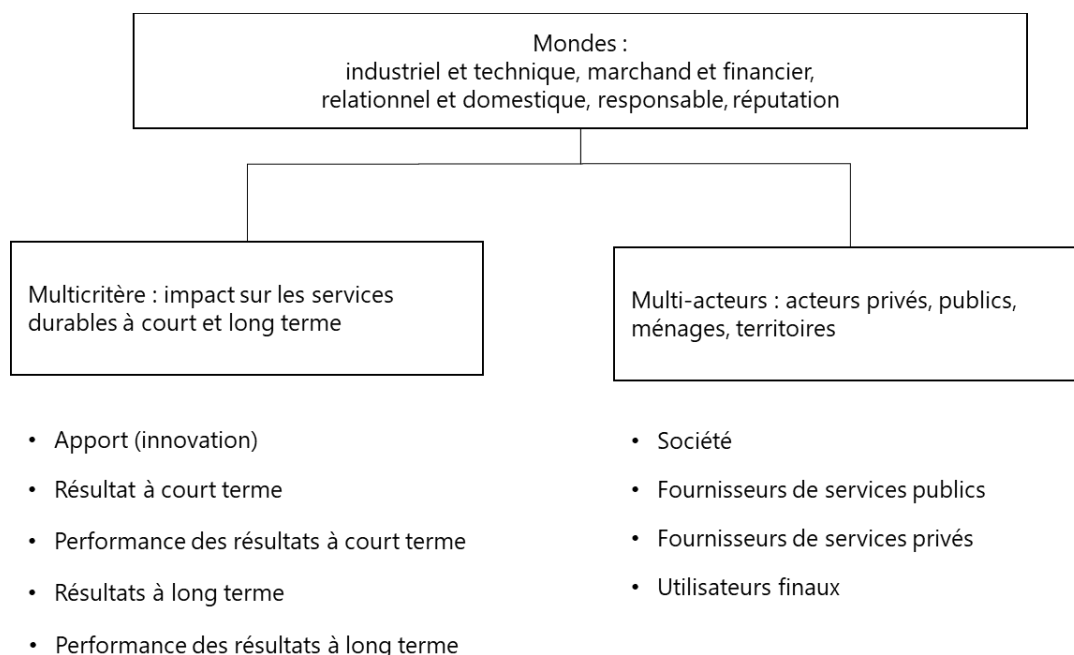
Mondes :
industriel et technique, marchand et financier, relationnel et domestique, responsable, réputation

Multicritère : impact sur les services durables à court et long terme

- Apport (innovation)
- Résultat à court terme
- Performance des résultats à court terme
- Résultats à long terme
- Performance des résultats à long terme

Multi-acteurs : acteurs privés, publics, ménages, territoires

- Société
- Fournisseurs de services publics
- Fournisseurs de services privés
- Utilisateurs finaux